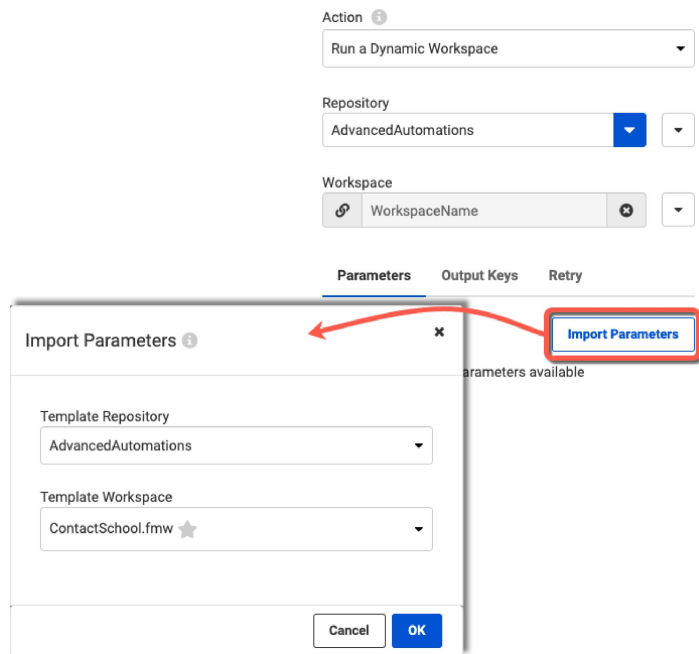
Action

Run a Dynamic Workspace

Repository

AdvancedAutomations

Workspace

WorkspaceName

Parameters Output Keys Retry

Import Parameters

arameters available

Import Parameters

×

Template Repository

AdvancedAutomations

Template Workspace

ContactSchool.fmw

Cancel OK